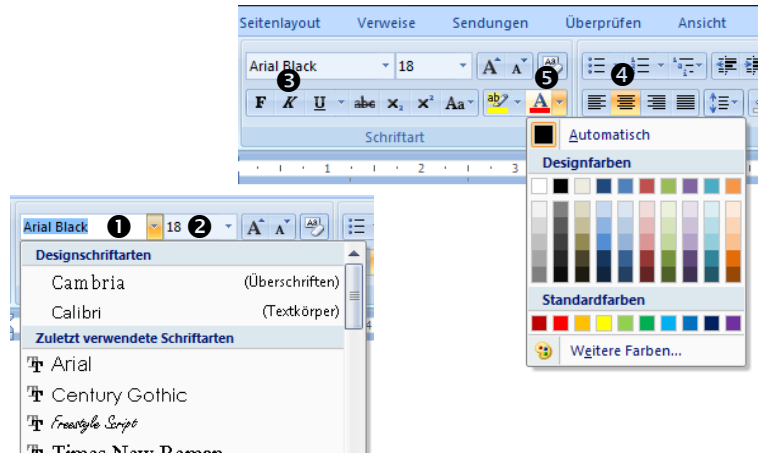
Seitenlayout Verweise Sendungen Überprüfen Ansicht

Arial Black 18

❸ ❺ ❹

F K U abe $x_2$ $x^2$ Aa

Schriftart

Automatisch

Designfarben

Standardfarben

Weitere Farben...

Arial Black ❶ 18 ❷

Designschriftarten

Cambria (Überschriften)

Calibri (Textkörper)

Zuletzt verwendete Schriftarten

Arial

Century Gothic

Freestyle Script

Times New Roman